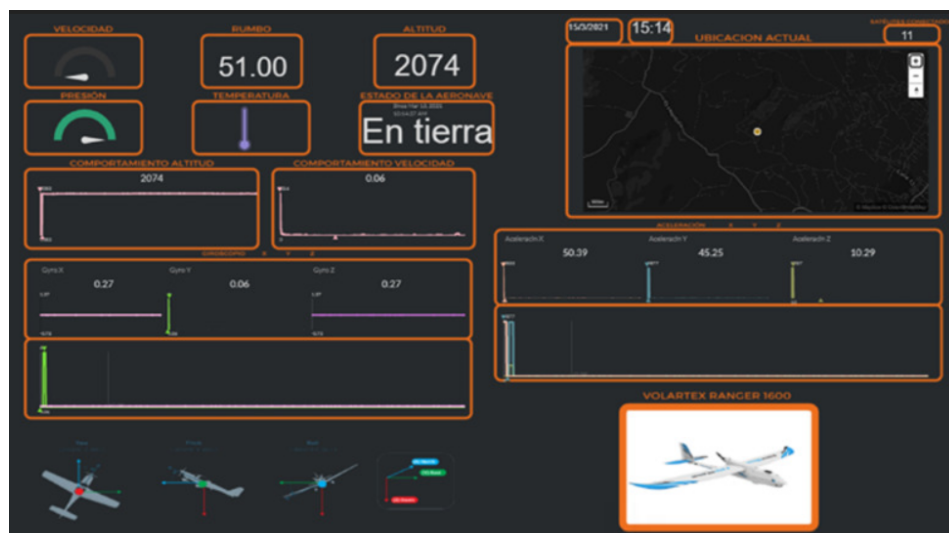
VELOCIDAD

RUMBO

51.00

ALTITUD

2074

PRESIÓN

TEMPERATURA

ESTADO DE LA AERONAVE

En tierra

COMPORTAMIENTO ALTITUD

2074

COMPORTAMIENTO VELOCIDAD

0.06

GIROSCOPIO X Y Z

Gyro X

0.27

Gyro Y

0.06

Gyro Z

0.27

15/3/2021

15:14

UBICACION ACTUAL

SATELITES CONECTADOS

11

ACELERACIÓN X Y Z

Aceleración X

50.39

Aceleración Y

45.25

Aceleración Z

10.29

VOLARTEX RANGER 1600